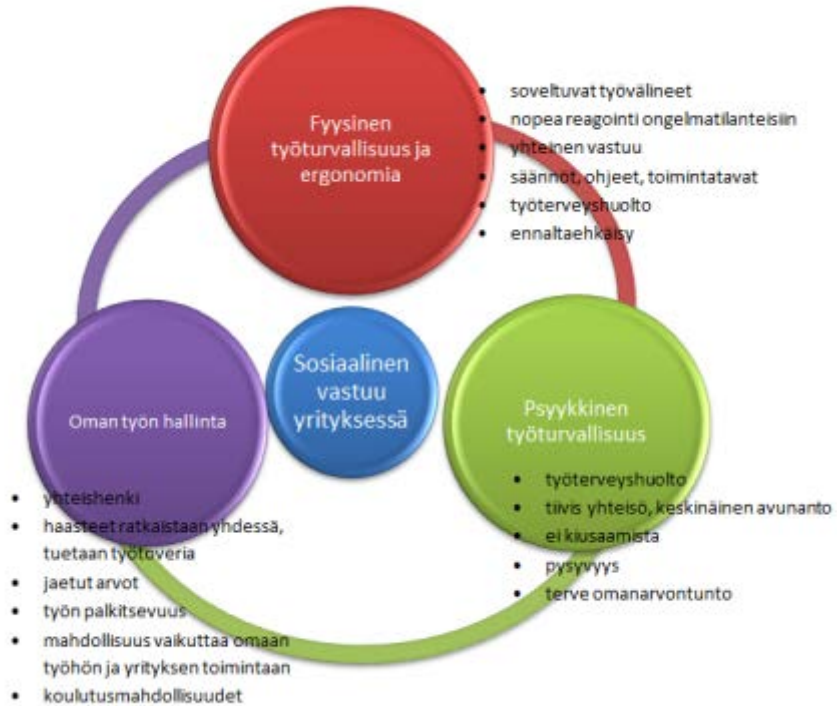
Fyysinen työturvallisuus ja ergonomia

- soveltuvat työvälineet
- nopea reagointi ongelmatilanteisiin
- yhteinen vastuu
- säännöt, ohjeet, toimintatavat
- työterveyshuolto
- ennaltaehkäisy

Sosiaalinen vastuu yrityksessä

Oman työn hallinta

- yhteishenki
- haasteet ratkaistaan yhdessä, tuetaan työtoveria
- jaetut arvot
- työn palkitsevuus
- mahdollisuus vaikuttaa omaan työhön ja yrityksen toimintaan
- koulutusmahdollisuudet

Psyykkinen työturvallisuus

- työterveyshuolto
- tiivis yhteisö, keskinäinen avunanto
- ei kiusaamista
- pysyvyys
- terve omanarvontunto